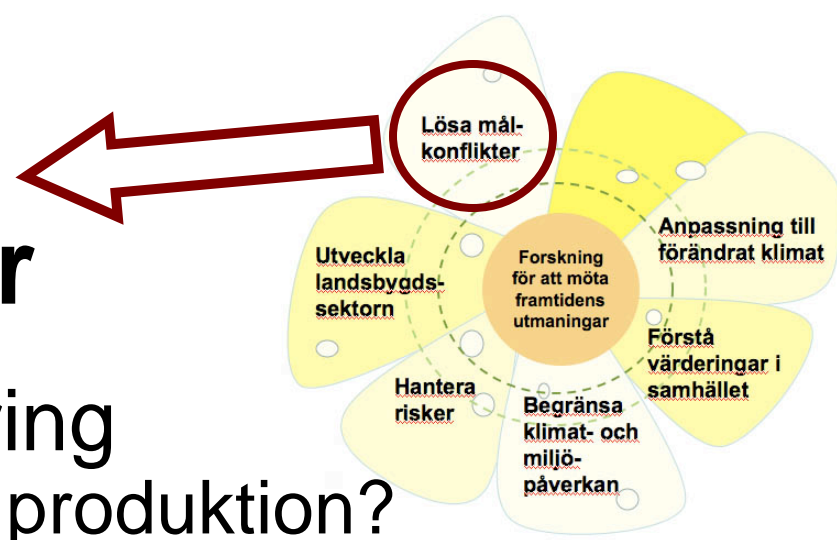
r

ving

produktion?

Lösa målkonflikter

Anpassning till förändrat klimat

Utveckla landsbygdssektorn

Forskning för att möta framtidens utmaningar

Förstå värderingar i samhället

Hantera risker

Begränsa klimat- och miljöpåverkan